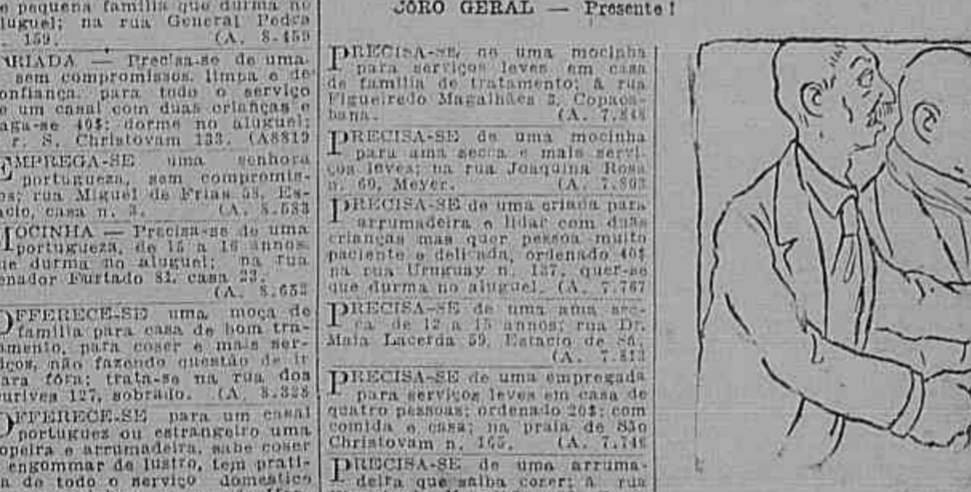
e pequena familia que durma no aluguel; na rua General Pedra . 159. (A. 8.459

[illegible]RIADA — Precisa-se de uma sem compromissos, limpa e de confiança, para todo o serviço e um casal com duas crianças e paga-se 40$; dorme no aluguel; r. S. Christovam 133. (A8819

EMPREGA-SE uma senhora portugueza, sem compromissos; rua Miguel de Frias 58, Estacio, casa n. 3. (A. 8.533

MOCINHA — Precisa-se de uma portugueza, de 15 a 16 annos, que durma no aluguel; na rua Senador Furtado 82, casa 23. (A. 8.652

OFFERECE-SE uma moça de familia para casa de bom tratamento, para coser e mais serviços, não fazendo questão de ir para fóra; trata-se na rua dos Ourives 127, sobrado. (A. 8.328

OFFERECE-SE para um casal portuguez ou estrangeiro uma copeira e arrumadeira, sabe coser e engommar de lustro, tem pratica de todo o serviço domestico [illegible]

CÔRO GERAL — Presente!

PRECISA-SE de uma mocinha para serviços leves em casa de familia de tratamento; á rua Figueiredo Magalhães 3, Copacabana. (A. 7.846

PRECISA-SE de uma mocinha para ama secca e mais serviços leves; na rua Joaquina Rosa n. 69, Meyer. (A. 7.893

PRECISA-SE de uma criada para arrumadeira e lidar com duas crianças mas quer pessoa muito paciente e delicada, ordenado 40$, na rua Uruguay n. 137, quer-se que durma no aluguel. (A. 7.767

PRECISA-SE de uma ama secca de 12 a 15 annos; rua Dr. Maia Lacerda 59, Estacio de Sá. (A. 7.813

PRECISA-SE de uma empregada para serviços leves em casa de quatro pessoas; ordenado 20$; com comida e casa; na praia de São Christovam n. 165. (A. 7.148

PRECISA-SE de uma arrumadeira que saiba coser; á rua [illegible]